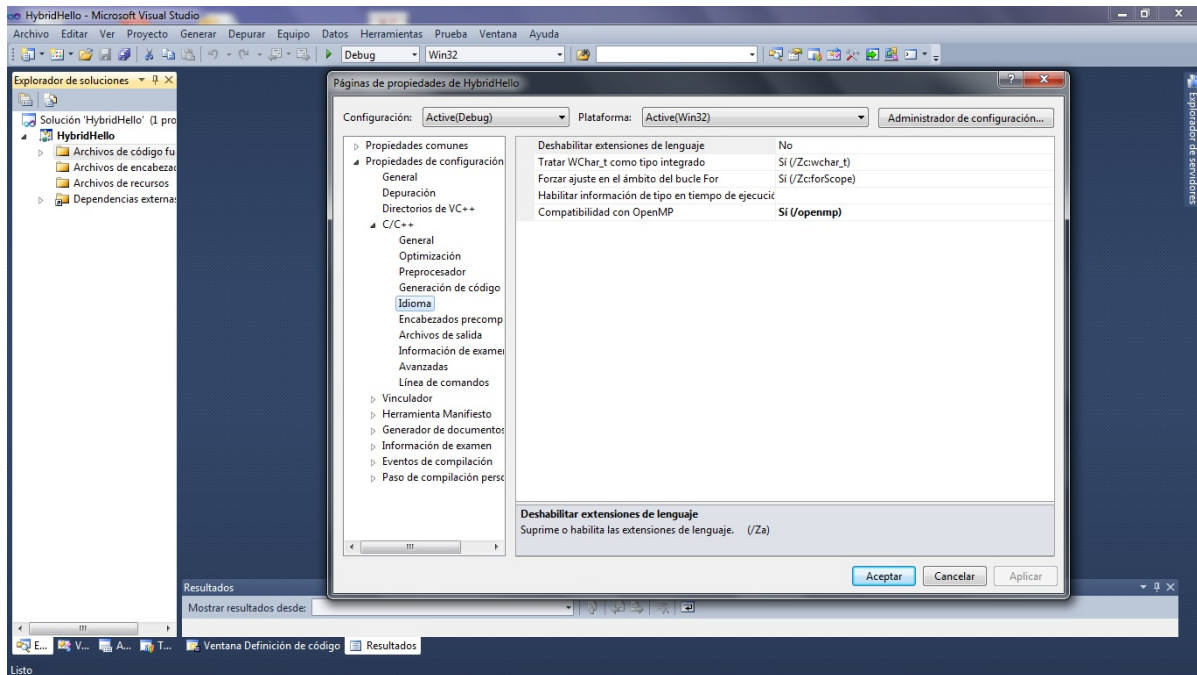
HybridHello - Microsoft Visual Studio

Archivo Editar Ver Proyecto Generar Depurar Equipo Datos Herramientas Prueba Ventana Ayuda

Debug Win32

Explorador de soluciones

Solución 'HybridHello' (1 pro
HybridHello
Archivos de código fu
Archivos de encabezad
Archivos de recursos
Dependencias externas

Páginas de propiedades de HybridHello

Configuración: Active(Debug) Plataforma: Active(Win32) Administrador de configuración...

Propiedades comunes
Propiedades de configuración
General
Depuración
Directorios de VC++
C/C++
General
Optimización
Preprocesador
Generación de código
Idioma
Encabezados precomp
Archivos de salida
Información de examei
Avanzadas
Línea de comandos
Vinculador
Herramienta Manifiesto
Generador de documentos
Información de examen
Eventos de compilación
Paso de compilación persc

| | |
|---|---|
| Deshabilitar extensiones de lenguaje | No |
| Tratar WChar_t como tipo integrado | Sí (/Zc:wchar_t) |
| Forzar ajuste en el ámbito del bucle For | Sí (/Zc:forScope) |
| Habilitar información de tipo en tiempo de ejecució | |
| Compatibilidad con OpenMP | Sí (/openmp) |

Deshabilitar extensiones de lenguaje
Suprime o habilita las extensiones de lenguaje. (/Za)

Aceptar Cancelar Aplicar

Resultados
Mostrar resultados desde:

Explorador de servidores

E... V... A... T... Ventana Definición de código Resultados

Listo